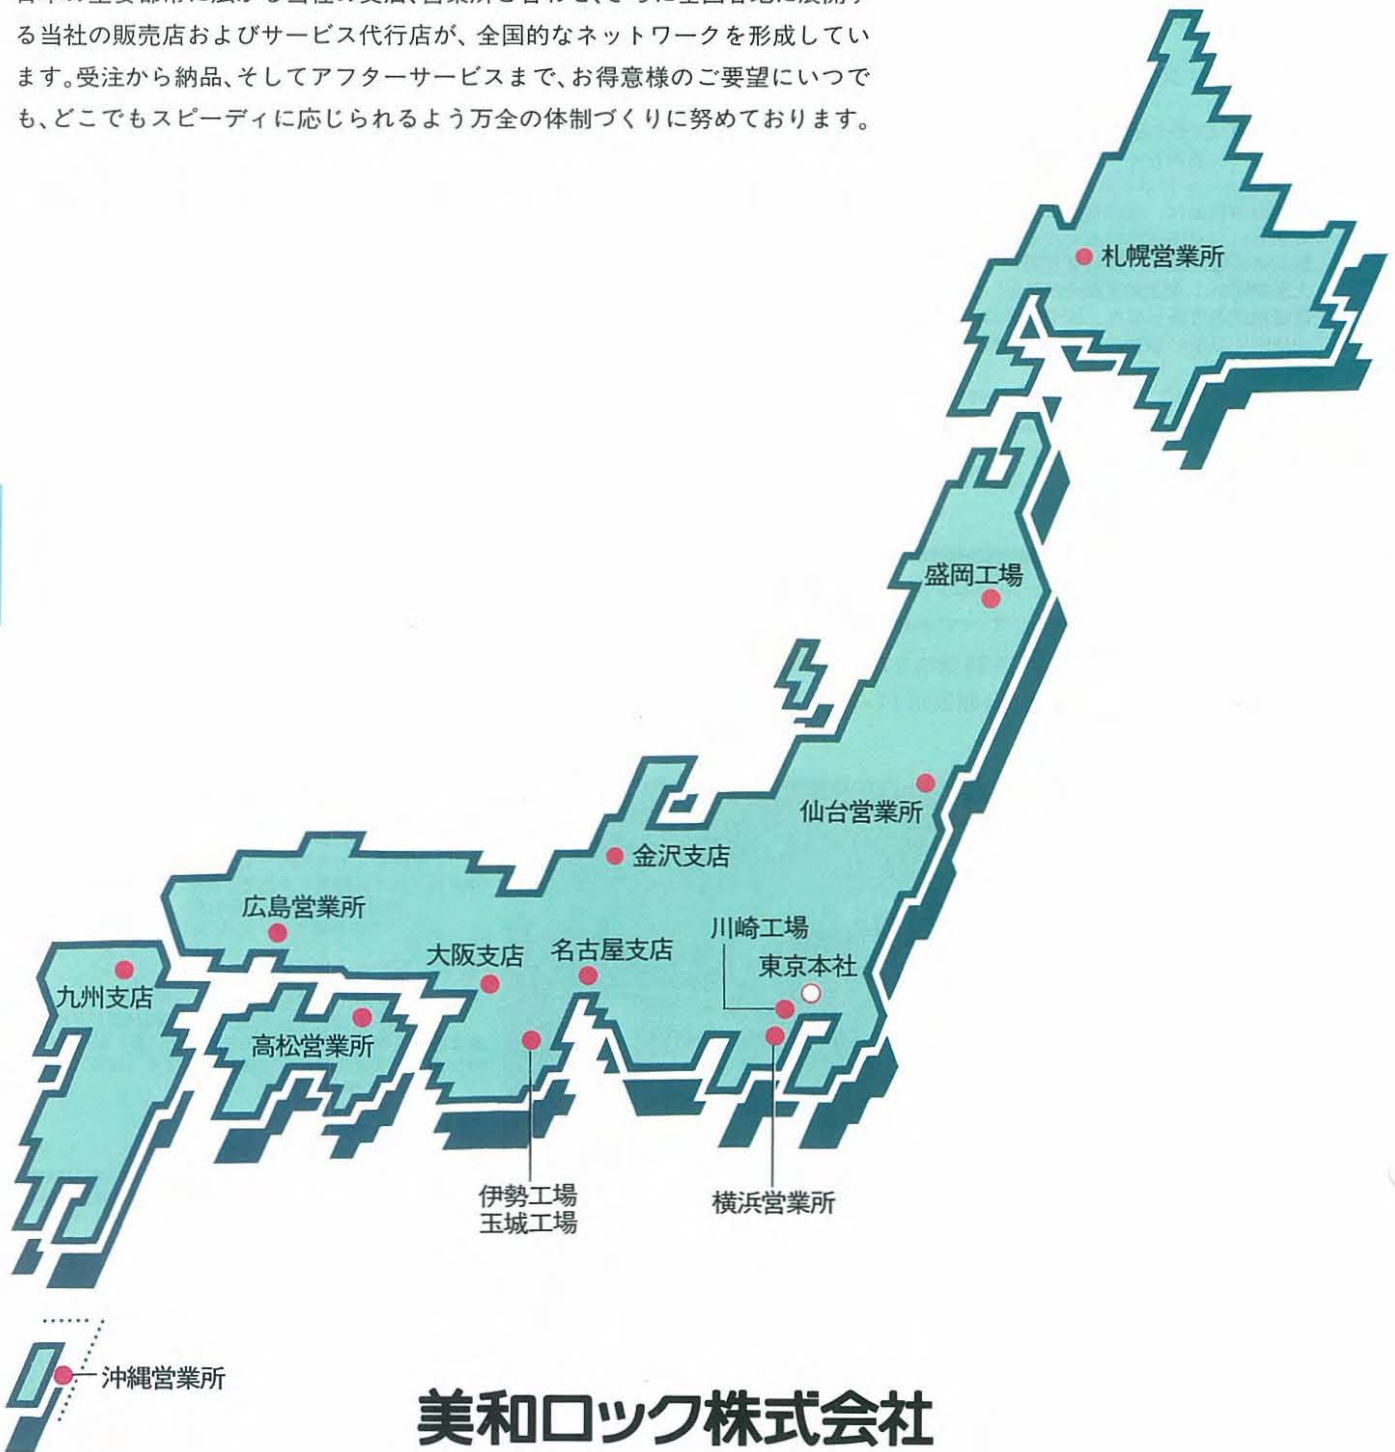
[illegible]る当社の販売店およびサービス代行店が、全国的なネットワークを形成しています。受注から納品、そしてアフターサービスまで、お得意様のご要望にいつでも、どこでもスピーディに応じられるよう万全の体制づくりに努めております。

札幌営業所

盛岡工場

仙台営業所

金沢支店

広島営業所

川崎工場

大阪支店

名古屋支店

東京本社

九州支店

高松営業所

伊勢工場
玉城工場

横浜営業所

沖縄営業所

美和ロック株式会社